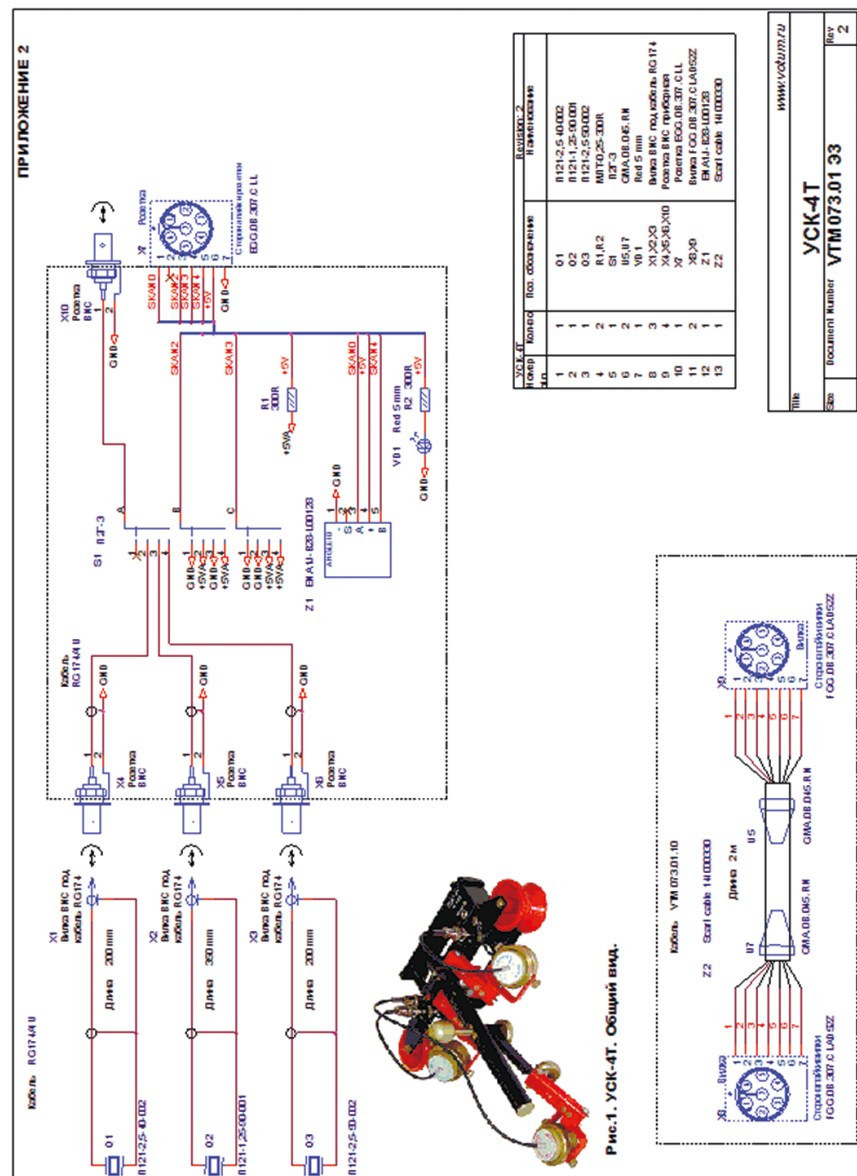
ПРИЛОЖЕНИЕ 2

Кабель RG174/U

01
R121-2,5-40-002

02
R121-1,25-00-001

03
R121-2,5-50-002

Длина 200 mm

Длина 350 mm

Длина 200 mm

X1
Вилка BNC под кабель RG174

X2
Вилка BNC под кабель RG174

X3
Вилка BNC под кабель RG174

X4
Розетка BNC

X5
Розетка BNC

X6
Розетка BNC

Кабель RG174/U

GND

S1 R2T-3

A
B
C

GND
+5VA
+5VA

Z1 EKAU-B28-L00128

S
A
+
B

SKAN0
SKAN1
SKAN2
SKAN3
SKAN4

R1 300R
R2 300R
+5V
+5VA

VD1 Red 5 mm

GND

X10
Розетка BNC

X7
Розетка
Сторона кросс-ния
EGG.0B.307.CLL

Рис.1. УСК-4Т. Общий вид.

Кабель VTM 073.01.10

Z2 Scarf cable 14000030

Длина 2 м

U7
U5

CMA.0B.D45.RN
CMA.0B.D45.RN

X8
Вилка
Сторона пайки
FGG.0B.307.CLAD52Z

X9
Вилка
Сторона пайки
FGG.0B.307.CLAD52Z

| УСК-4Т | | | Revision: 2 |
|---|---|---|---|
| Номер п/п | Колво | Поз. обозначение | Наименование |
| 1 | 1 | 01 | R121-2,5-40-002 |
| 2 | 1 | 02 | R121-1,25-00-001 |
| 3 | 1 | 03 | R121-2,5-50-002 |
| 4 | 2 | R1,R2 | MRT-0,25-300R |
| 5 | 1 | S1 | R2T-3 |
| 6 | 2 | U5,U7 | CMA.0B.D45.RN |
| 7 | 1 | VD1 | Red 5 mm |
| 8 | 3 | X1,X2,X3 | Вилка BNC под кабель RG174 |
| 9 | 4 | X4,X5,X6,X10 | Розетка BNC приборная |
| 10 | 1 | X7 | Розетка EGG.0B.307.CLL |
| 11 | 2 | X8,X9 | Вилка FGG.0B.307.CLAD52Z |
| 12 | 1 | Z1 | EKAU-B28-L00128 |
| 13 | 1 | Z2 | Scarf cable 14000030 |

www.votum.ru

Title
УСК-4Т

Size
Document Number
VTM073.01 33

Rev
2